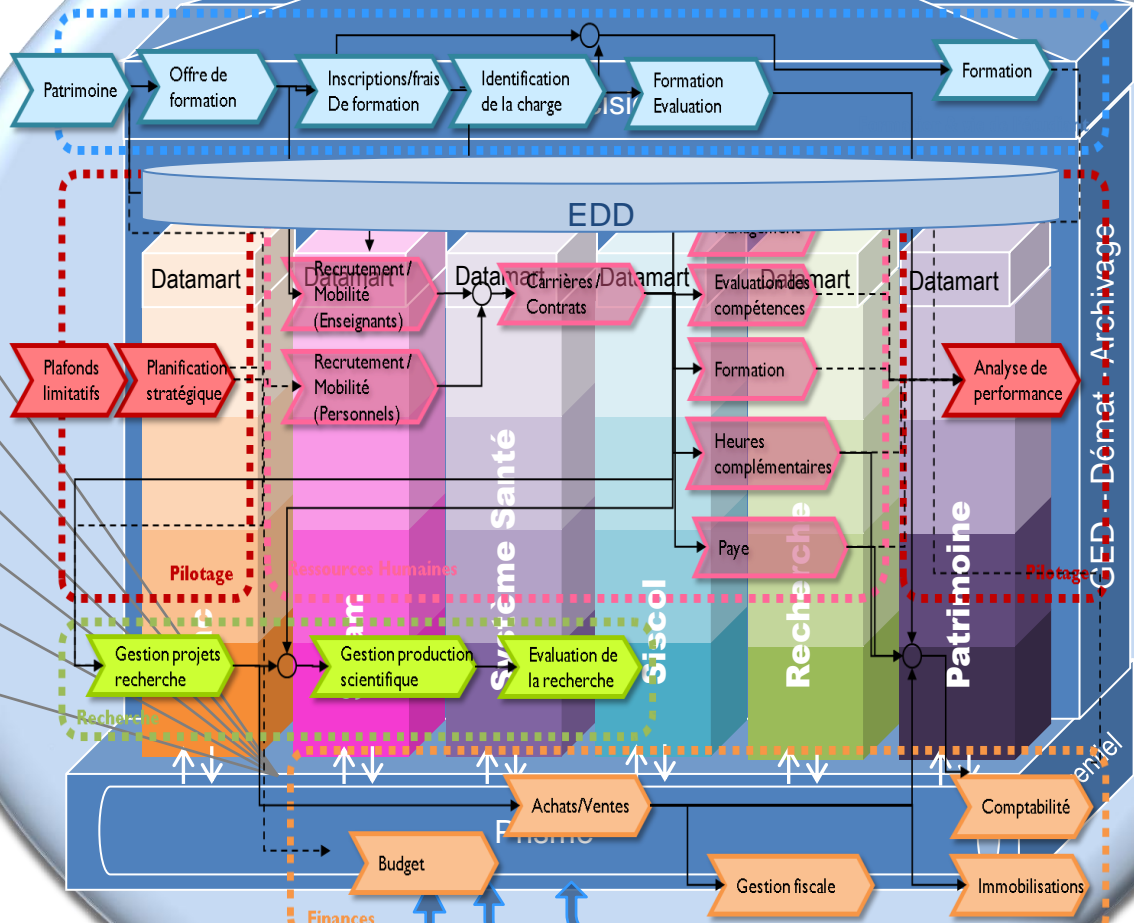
Patrimoine

Offre de formation

Inscriptions/frais De formation

Identification de la charge

Formation Evaluation

Formation

EDD

Datamart

Datamart

Datamart

Datamart

Datamart

Datamart

Recrutement / Mobilité (Enseignants)

Carrières / Contrats

Evaluation des compétences

Plafonds limitatifs

Planification stratégique

Recrutement / Mobilité (Personnels)

Formation

Analyse de performance

Heures complémentaires

Paye

Système Santé

Siscol

Recherche

Patrimoine

GED - Démat - Archivage

Pilotage

Ressources Humaines

Pilotage

Gestion projets recherche

Gestion production scientifique

Evaluation de la recherche

Recherche

Achats/Ventes

Comptabilité

Prisme

Budget

Gestion fiscale

Immobilisations

Finances